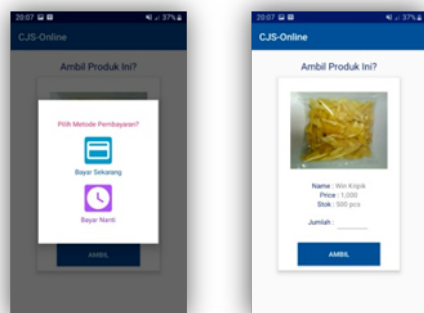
20:07 37%

CJS-Online

Ambil Produk Ini?

Pilih Metode Pembayaran?

Bayar Sekarang

Bayar Nanti

AMBIL

20:07 37%

CJS-Online

Ambil Produk Ini?

Name : Wei Kripik
Price : 1,000
Stok : 500 pcs

Jumlah :

AMBIL